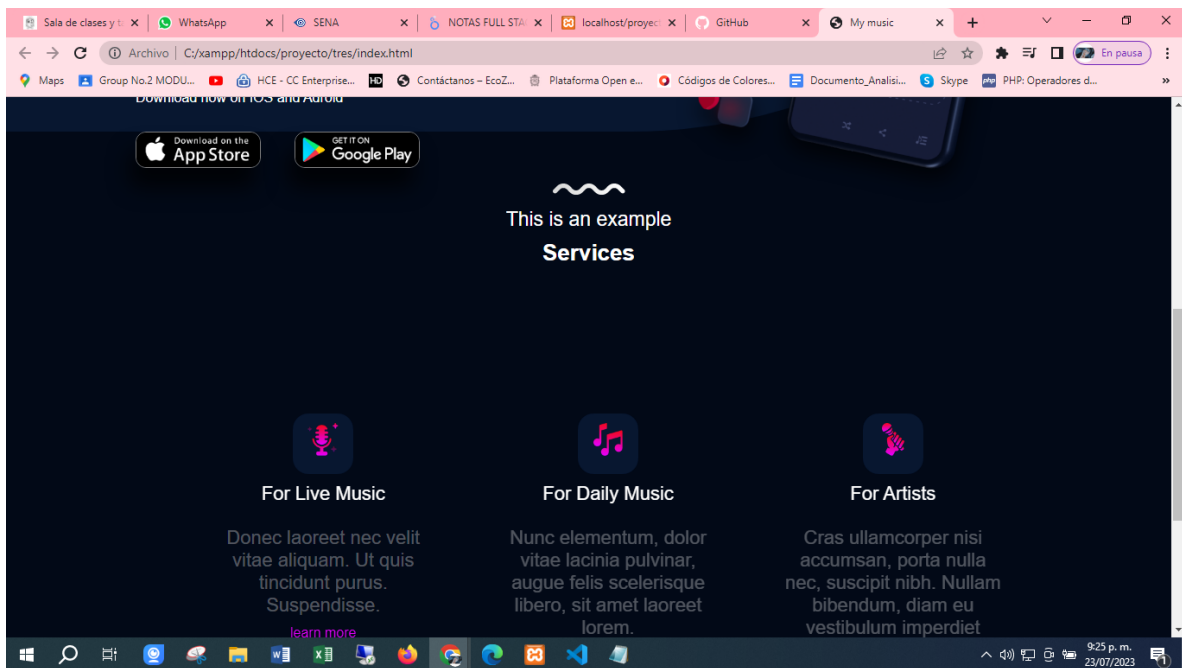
Sala de clases y t | WhatsApp | SENA | NOTAS FULL STA | localhost/proyec | GitHub | My music

Archivo | C:/xampp/htdocs/proyecto/tres/index.html

En pausa

Maps | Group No.2 MODU... | HCE - CC Enterprise... | Contáctanos – EcoZ... | Plataforma Open e... | Códigos de Colores... | Documento_Analisi... | Skype | PHP: Operadores d...

Download now on IOS and Adroid

Download on the App Store

GET IT ON Google Play

This is an example

Services

For Live Music

Donec laoreet nec velit vitae aliquam. Ut quis tincidunt purus. Suspendisse.

learn more

For Daily Music

Nunc elementum, dolor vitae lacinia pulvinar, augue felis scelerisque libero, sit amet laoreet lorem.

For Artists

Cras ullamcorper nisi accumsan, porta nulla nec, suscipit nibh. Nullam bibendum, diam eu vestibulum imperdiet

9:25 p. m.
23/07/2023